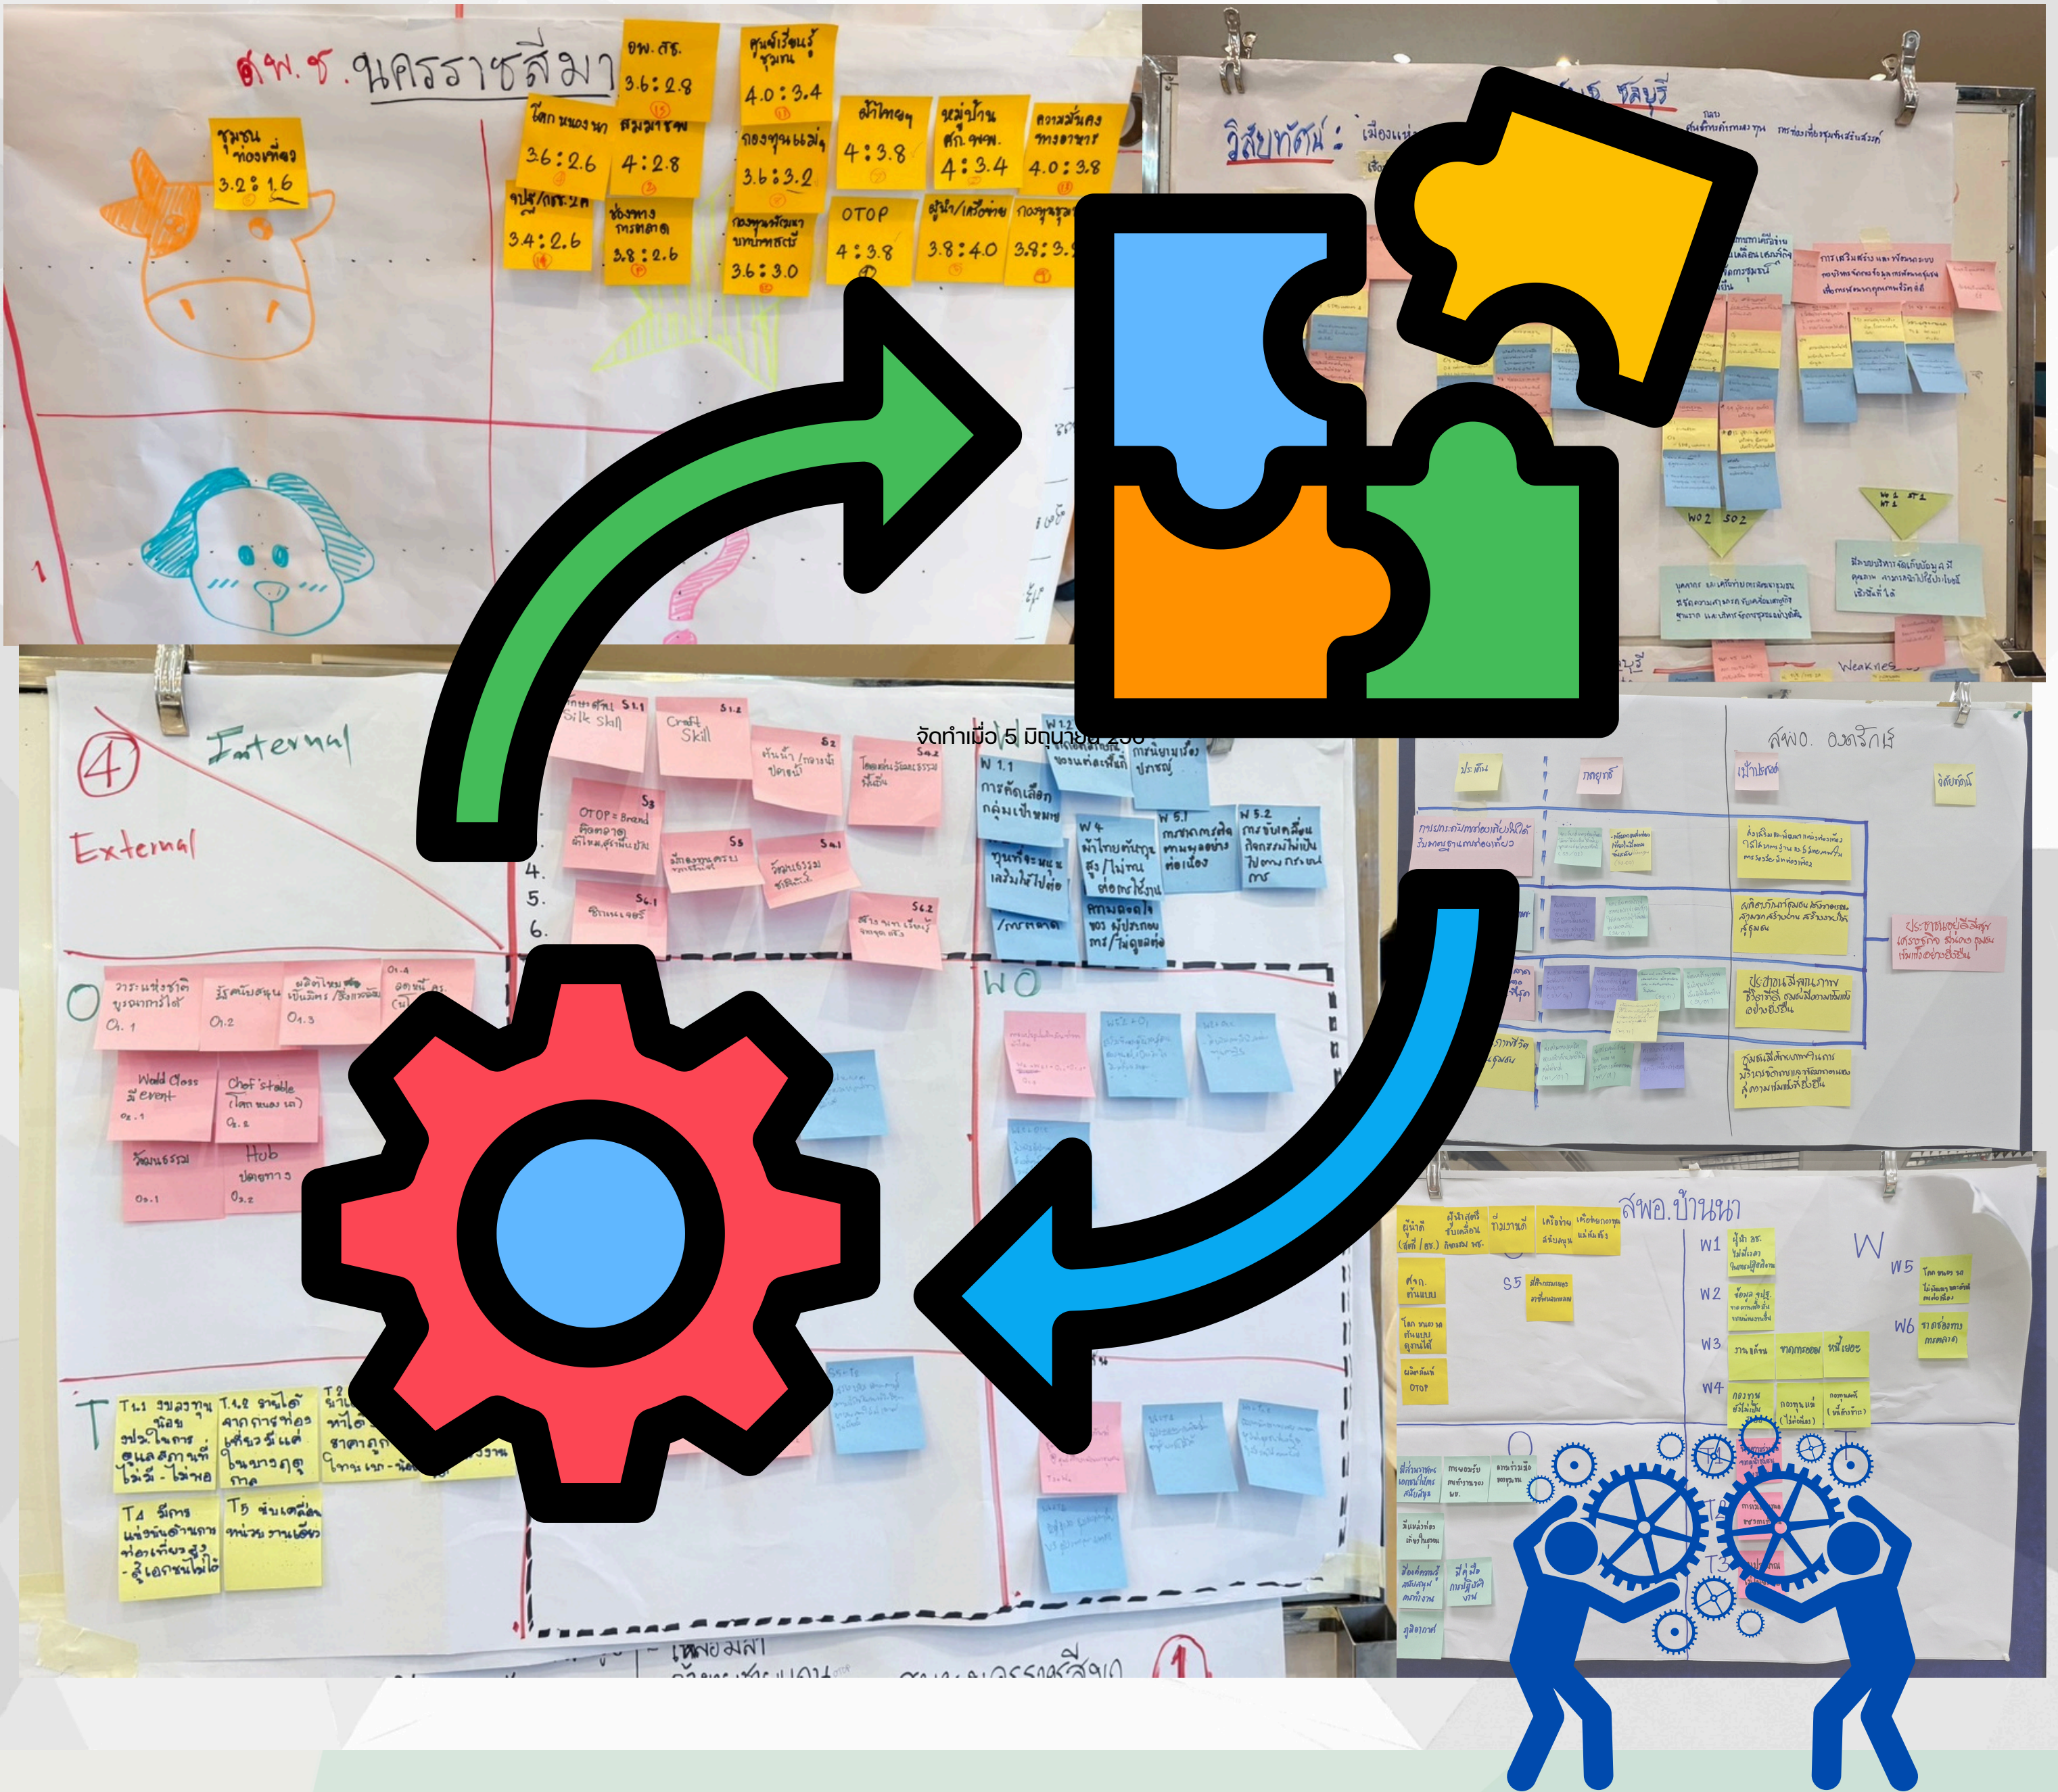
สพ.ช.นครราชสีมา

ชุมชนท่องเที่ยว 3.2 : 1.6

อพ.สธ. 3.6 : 2.8

ศูนย์เรียนรู้ชุมชน 4.0 : 3.4

โคก หนองนา 3.6 : 2.6

สมุนไพร 4 : 2.8

กองทุนแม่ฯ 3.6 : 3.2

ผ้าไหม 4 : 3.8

หมู่บ้าน ศก.พพ. 4 : 3.4

ความมั่นคง ทางอาหาร 4.0 : 3.8

ปฐ/กข.คจ 3.4 : 2.6

ช่องทางการตลาด 3.8 : 2.6

กองทุนพัฒนาบทบาทสตรี 3.6 : 3.0

OTOP 4 : 3.8

ผู้นำ/เครือข่าย 3.8 : 4.0

กองทุนฯ 3.8 : 3.

วิสัยทัศน์ : เมือง

ชลบุรี

Weakness

จัดทำเมื่อ 5 มิถุนายน 256

Internal

External

Silk Skill

Craft Skill

OTOP = Brand

W 1.1 การคัดเลือกกลุ่มเป้าหมาย

W 5.1

W 5.2

4.
5.
6.

O

O1.1

O1.2

O1.3

World Class มี event

Chef's table (โคก หนอง นา)

Hub

WO

T

T1.1

T4.2

T4

T5

สพอ. องครักษ์

สพอ.บ้านนา

W

W1

W2

W3

W4

W5

W6

S5

OTOP